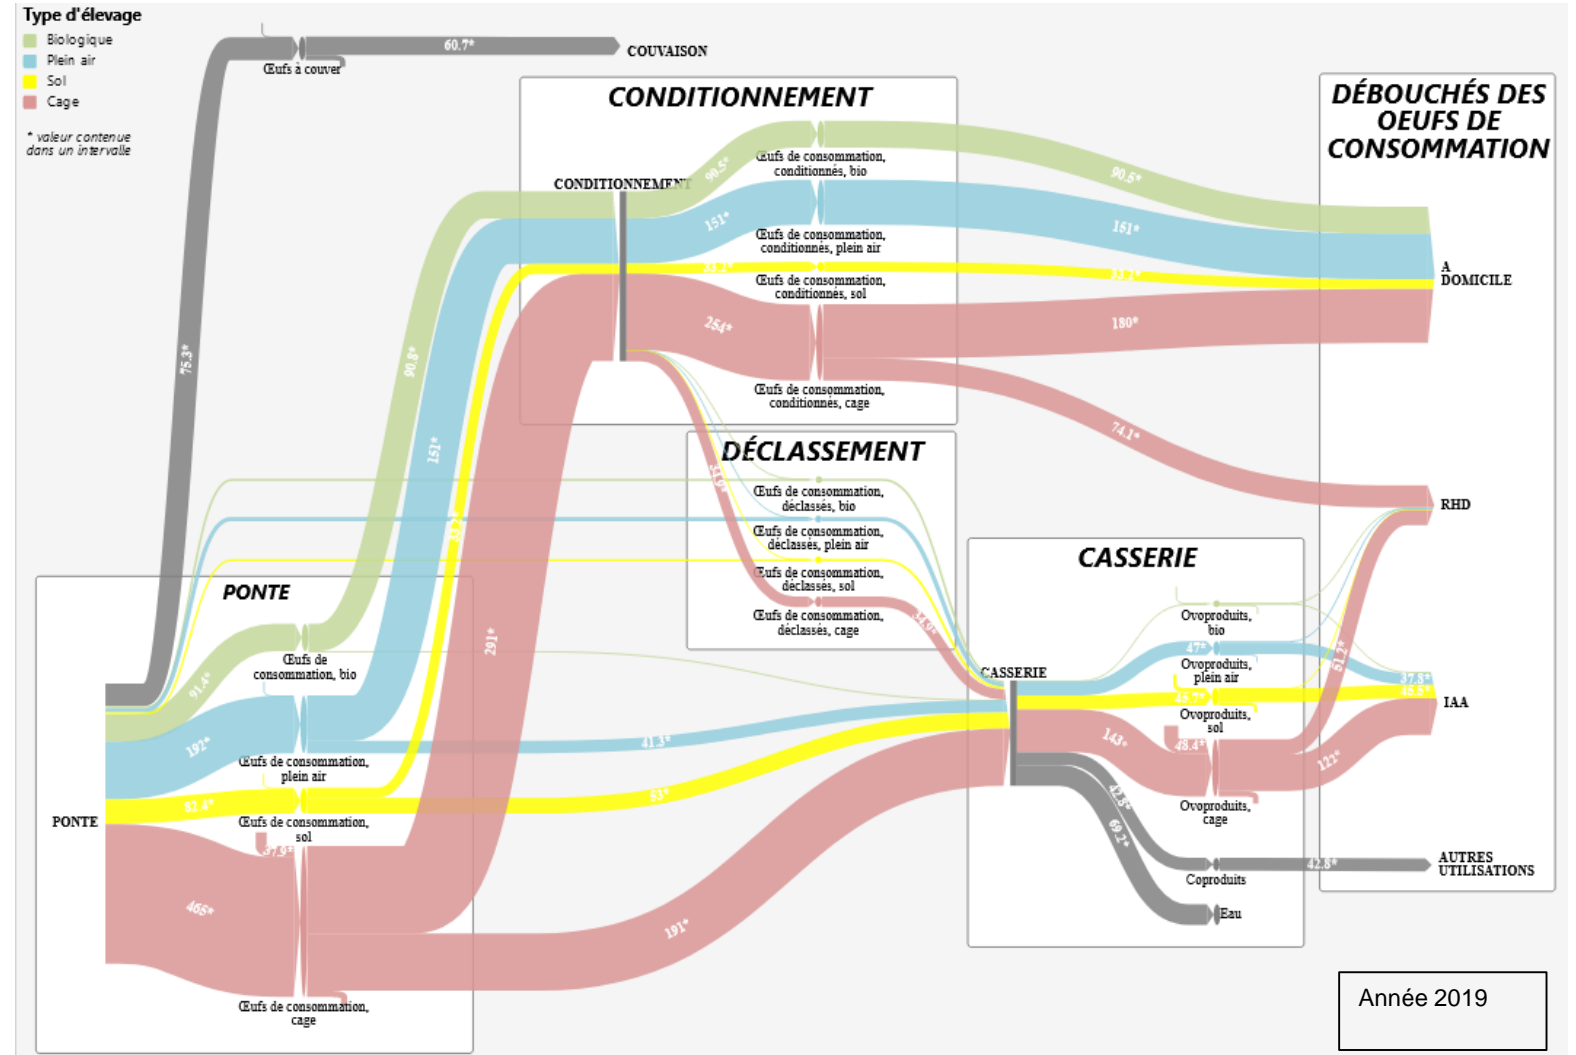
Type d'élevage
Biologique
Plein air
Sol
Cage

* valeur contenue dans un intervalle

60.7*
COUVAISON
Œufs à couver
75.3*

CONDITIONNEMENT
CONDITIONNEMENT
90.5*
Œufs de consommation, conditionnés, bio
151*
Œufs de consommation, conditionnés, plein air
33.2*
Œufs de consommation, conditionnés, sol
254*
Œufs de consommation, conditionnés, cage

DÉBOUCHÉS DES OEUFS DE CONSOMMATION
90.5*
151*
33.2*
180*
A DOMICILE
74.1*
RHD

90.8*
151*
33.2*
291*

DÉCLASSEMENT
Œufs de consommation, déclassés, bio
Œufs de consommation, déclassés, plein air
Œufs de consommation, déclassés, sol
Œufs de consommation, déclassés, cage
34.9*

PONTE
PONTE
91.4*
Œufs de consommation, bio
192*
Œufs de consommation, plein air
41.3*
83.4*
Œufs de consommation, sol
83*
37.9*
465*
Œufs de consommation, cage
191*

CASSERIE
CASSERIE
Ovoproduits, bio
47*
Ovoproduits, plein air
45.7*
Ovoproduits, sol
143*
48.4*
Ovoproduits, cage
42.8*
69.2*
Coproduits
Eau
42.8*
51.2*
37.8*
46.5*
122*
IAA
AUTRES UTILISATIONS

Année 2019